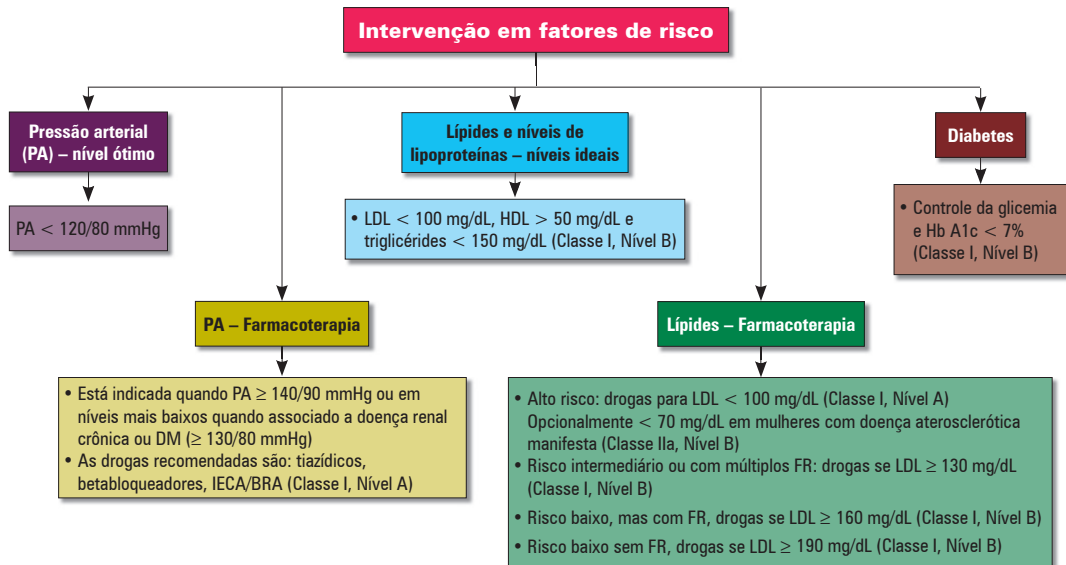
Intervenção em fatores de risco

Pressão arterial (PA) – nível ótimo

PA $<$ 120/80 mmHg

Lípides e níveis de lipoproteínas – níveis ideais

• LDL $<$ 100 mg/dL, HDL $>$ 50 mg/dL e triglicérides $<$ 150 mg/dL (Classe I, Nível B)

Diabetes

• Controle da glicemia e Hb A1c $<$ 7% (Classe I, Nível B)

PA – Farmacoterapia

• Está indicada quando PA $\geq$ 140/90 mmHg ou em níveis mais baixos quando associado a doença renal crônica ou DM ($\geq$ 130/80 mmHg)
• As drogas recomendadas são: tiazídicos, betabloqueadores, IECA/BRA (Classe I, Nível A)

Lípides – Farmacoterapia

• Alto risco: drogas para LDL $<$ 100 mg/dL (Classe I, Nível A) Opcionalmente $<$ 70 mg/dL em mulheres com doença aterosclerótica manifesta (Classe IIa, Nível B)
• Risco intermediário ou com múltiplos FR: drogas se LDL $\geq$ 130 mg/dL (Classe I, Nível B)
• Risco baixo, mas com FR, drogas se LDL $\geq$ 160 mg/dL (Classe I, Nível B)
• Risco baixo sem FR, drogas se LDL $\geq$ 190 mg/dL (Classe I, Nível B)